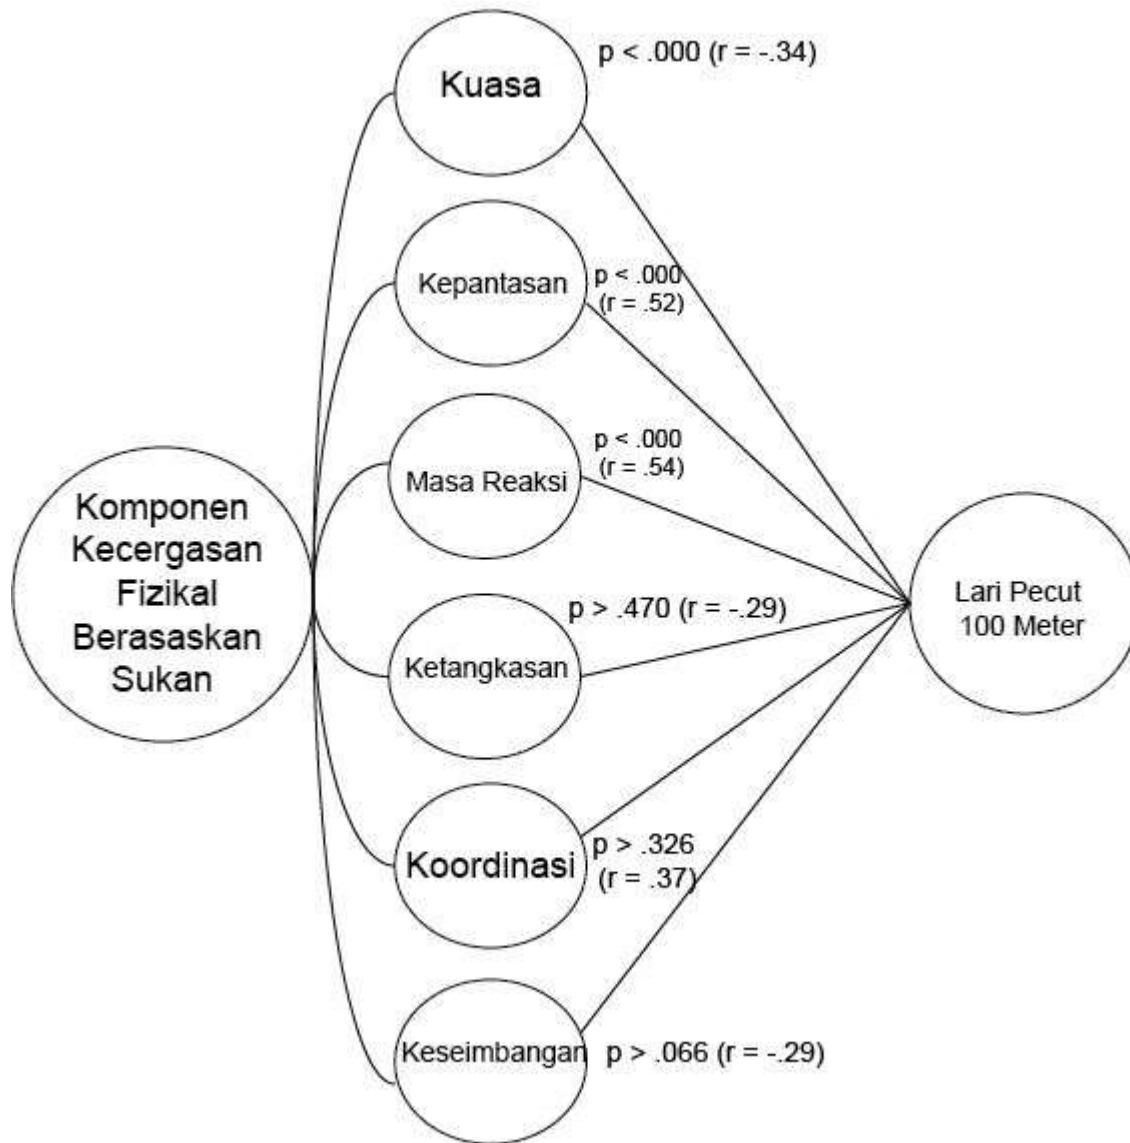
Kuasa
p < .000 (r = -.34)

Kepantasan
p < .000 (r = .52)

Masa Reaksi
p < .000 (r = .54)

Komponen Kecergasan Fizikal Berasaskan Sukan

Ketangkasan
p > .470 (r = -.29)

Lari Pecut 100 Meter

Koordinasi
p > .326 (r = .37)

Keseimbangan
p > .066 (r = -.29)